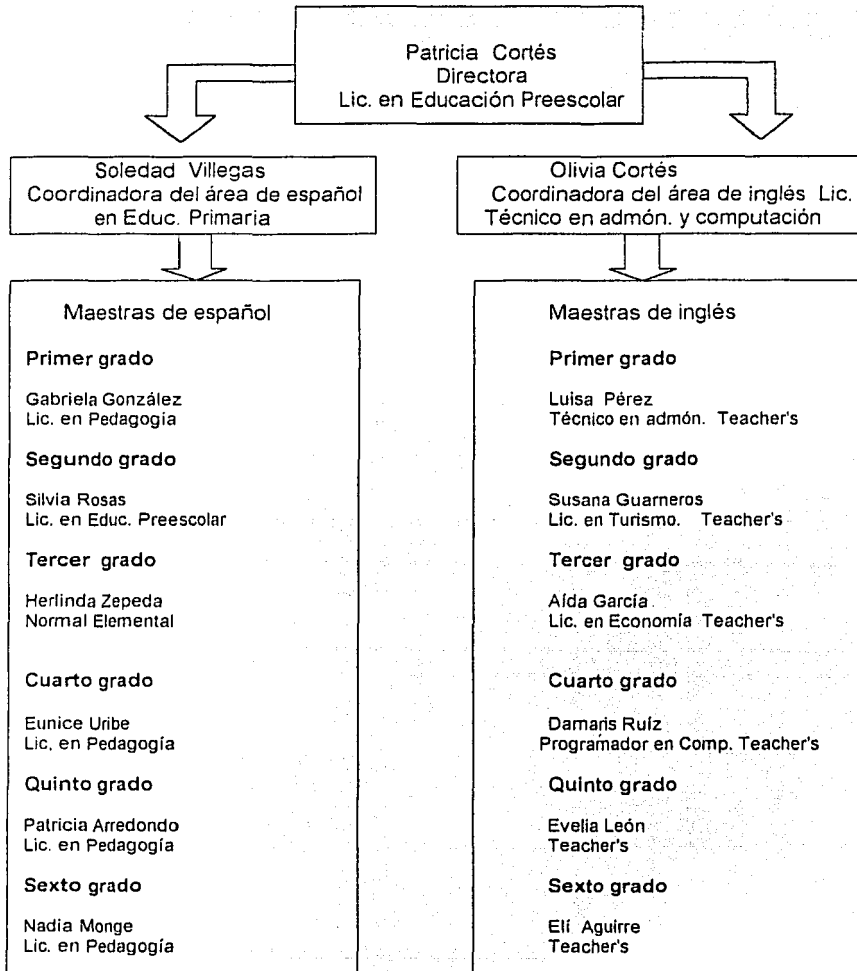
Patricia Cortés
Directora
Lic. en Educación Preescolar

Soledad Villegas
Coordinadora del área de español en Educ. Primaria

Maestras de español

Primer grado

Gabriela González
Lic. en Pedagogía

Segundo grado

Silvia Rosas
Lic. en Educ. Preescolar

Tercer grado

Herlinda Zepeda
Normal Elemental

Cuarto grado

Eunice Uribe
Lic. en Pedagogía

Quinto grado

Patricia Arredondo
Lic. en Pedagogía

Sexto grado

Nadia Monge
Lic. en Pedagogía

Olivia Cortés
Coordinadora del área de inglés Lic. Técnico en admón. y computación

Maestras de inglés

Primer grado

Luisa Pérez
Técnico en admón. Teacher's

Segundo grado

Susana Guarneros
Lic. en Turismo. Teacher's

Tercer grado

Aída García
Lic. en Economía Teacher's

Cuarto grado

Damaris Ruíz
Programador en Comp. Teacher's

Quinto grado

Evelia León
Teacher's

Sexto grado

Elí Aguirre
Teacher's